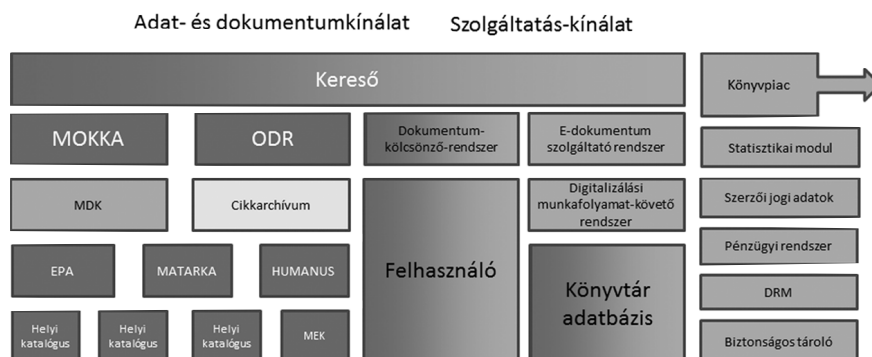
Adat- és dokumentumkínálat

Szolgáltatás-kínálat

Kereső

Könyvpiac

MOKKA

ODR

Dokumentum-kölcsönző-rendszer

E-dokumentum szolgáltató rendszer

Statisztikai modul

MDK

Cikkarchívum

Digitalizálási munkafolyamat-követő rendszer

Szerzői jogi adatok

Pénzügyi rendszer

EPA

MATARKA

HUMANUS

Felhasználó

Könyvtár adatbázis

DRM

Helyi katalógus

Helyi katalógus

Helyi katalógus

MEK

Biztonságos tároló